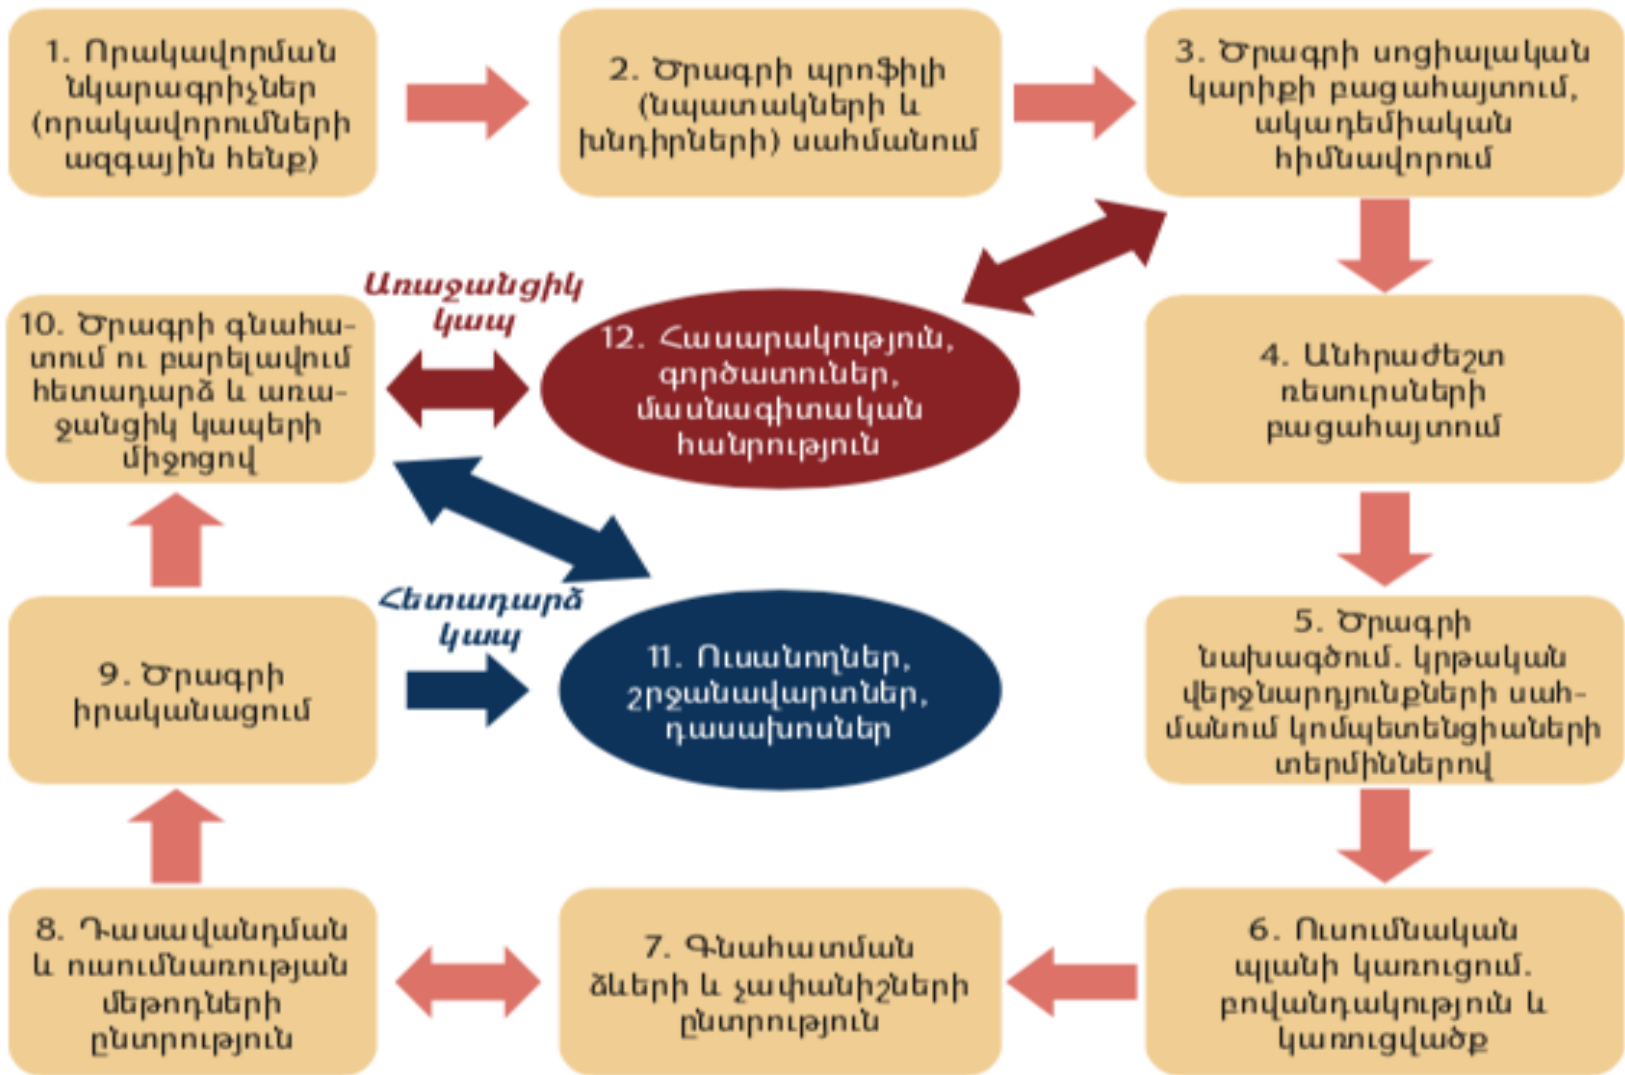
1. Որակավորման նկարագրիչներ (որակավորումների ազգային հենք)

2. Ծրագրի պրոֆիլի (նպատակների և խնդիրների) սահմանում

3. Ծրագրի սոցիալական կարիքի բացահայտում, ակադեմիական հիմնավորում

Առաջանցիկ կապ

10. Ծրագրի գնահատում ու բարելավում հետադարձ և առաջանցիկ կապերի միջոցով

12. Հասարակություն, գործատուներ, մասնագիտական հանրություն

4. Անհրաժեշտ ռեսուրսների բացահայտում

Հետադարձ կապ

9. Ծրագրի իրականացում

11. Ուսանողներ, շրջանավարտներ, դասախոսներ

5. Ծրագրի նախագծում. կրթական վերջնարդյունքների սահմանում կոմպետենցիաների տերմիններով

8. Դասավանդման և ուսումնառության մեթոդների ընտրություն

7. Գնահատման ձևերի և չափանիշների ընտրություն

6. Ուսումնական պլանի կառուցում. բովանդակություն և կառուցվածք